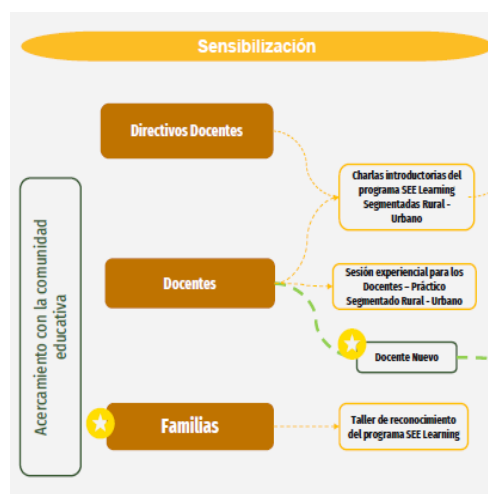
Sensibilización

Acercamiento con la comunidad educativa

Directivos Docentes

Charlas introductorias del programa SEE Learning Segmentadas Rural - Urbano

Docentes

Sesión experiencial para los Docentes – Práctico Segmentado Rural - Urbano

Docente Nuevo

Familias

Taller de reconocimiento del programa SEE Learning